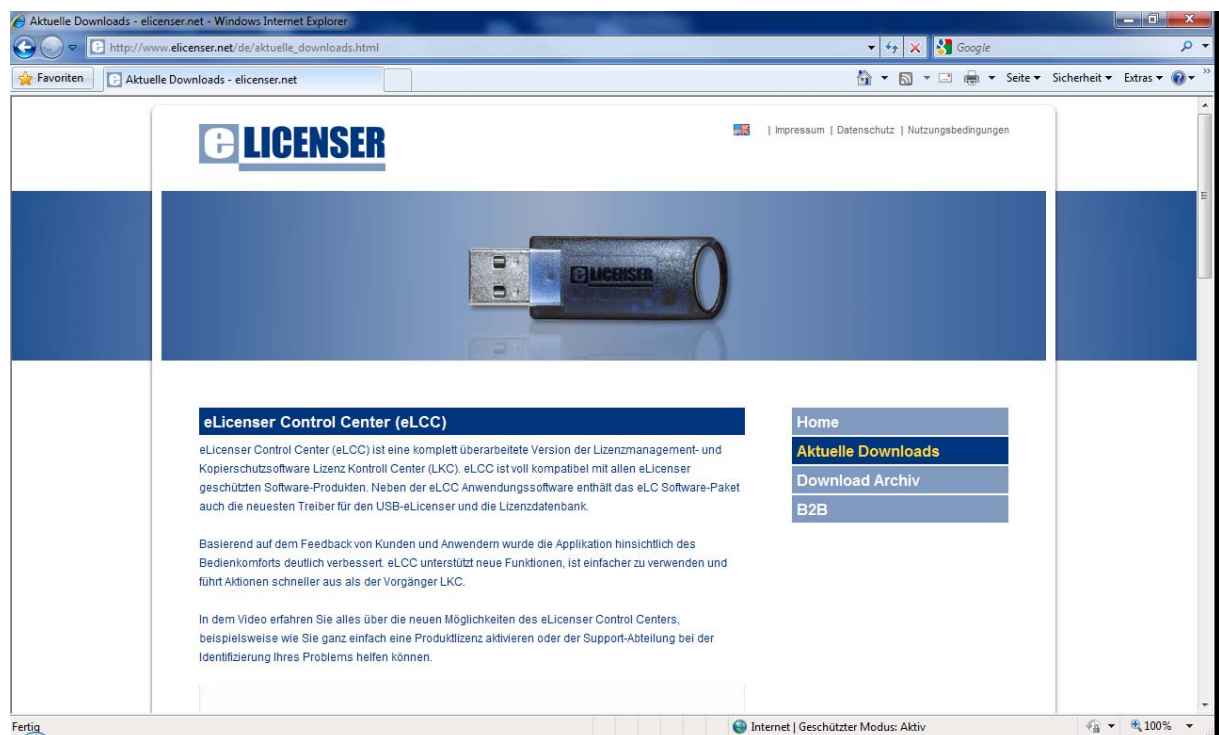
Aktuelle Downloads - elicenser.net - Windows Internet Explorer

http://www.elicenser.net/de/aktuelle_downloads.html

Google

Favoriten

Aktuelle Downloads - elicenser.net

Seite ▾ Sicherheit ▾ Extras ▾

eLICENSER

| Impressum | Datenschutz | Nutzungsbedingungen

eLICENSER

eLicenser Control Center (eLCC)

eLicenser Control Center (eLCC) ist eine komplett überarbeitete Version der Lizenzmanagement- und Kopierschutzsoftware Lizenz Kontroll Center (LKC). eLCC ist voll kompatibel mit allen eLicenser geschützten Software-Produkten. Neben der eLCC Anwendungssoftware enthält das eLC Software-Paket auch die neuesten Treiber für den USB-eLicenser und die Lizenzdatenbank.

Basierend auf dem Feedback von Kunden und Anwendern wurde die Applikation hinsichtlich des Bedienkomforts deutlich verbessert. eLCC unterstützt neue Funktionen, ist einfacher zu verwenden und führt Aktionen schneller aus als der Vorgänger LKC.

In dem Video erfahren Sie alles über die neuen Möglichkeiten des eLicenser Control Centers, beispielsweise wie Sie ganz einfach eine Produktlizenz aktivieren oder der Support-Abteilung bei der Identifizierung Ihres Problems helfen können.

Home

Aktuelle Downloads

Download Archiv

B2B

Fertig

Internet | Geschützter Modus: Aktiv

100%